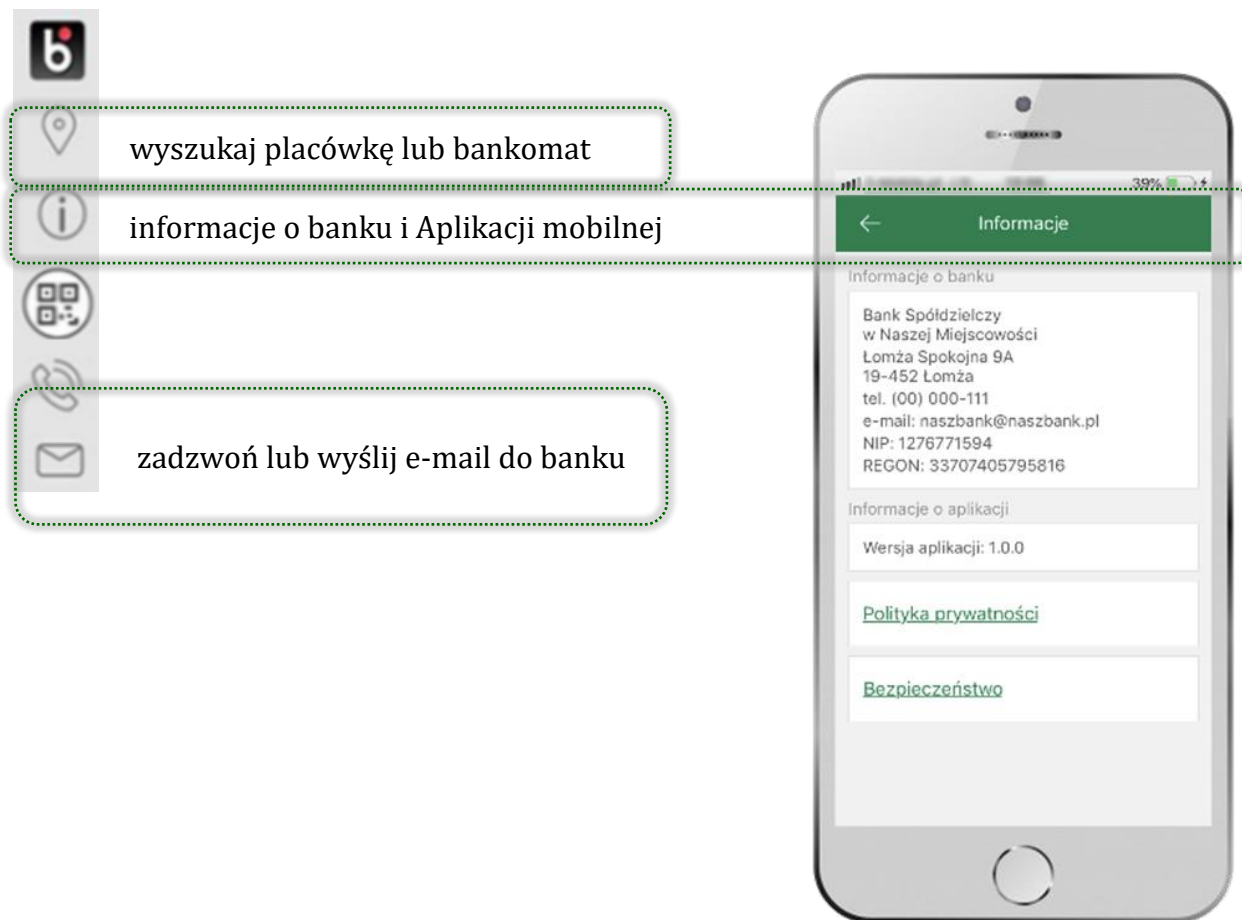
wyszukaj placówkę lub bankomat

informacje o banku i Aplikacji mobilnej

zadzwoń lub wyślij e-mail do banku

39%

Informacje

Informacje o banku

Bank Spółdzielczy
w Naszej Miejscowości
Łomża Spokojna 9A
19-452 Łomża
tel. (00) 000-111
e-mail: naszbank@naszbank.pl
NIP: 1276771594
REGON: 33707405795816

Informacje o aplikacji

Wersja aplikacji: 1.0.0

Polityka prywatności

Bezpieczeństwo